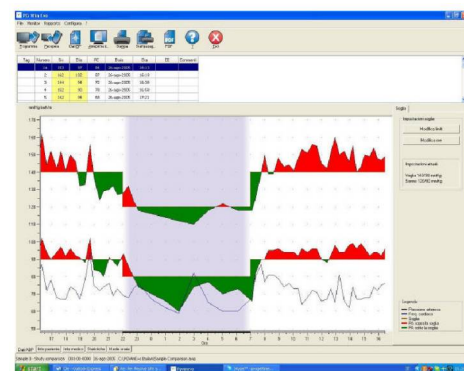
File Modulo Rapporti Configura ?

Paziente Ricerca Esci PDF ? Esci

| Tag | Numero | Sis | Dia | FC | Data | Ora | EE | Comment |
|---|---|---|---|---|---|---|---|---|
| | 1 | 163 | 108 | 87 | 26-ago-2008 | 15:15 | | |
| | 2 | 163 | 98 | 92 | 26-ago-2008 | 15:30 | | |
| | 3 | 164 | 96 | 90 | 26-ago-2008 | 15:45 | | |
| | 4 | 162 | 95 | 90 | 26-ago-2008 | 16:00 | | |
| | 5 | 162 | 96 | 90 | 26-ago-2008 | 16:15 | | |

Soglie

Impostazioni soglie

Modifica limiti

Modifica ore

Legenda

Riepilogo Statistiche